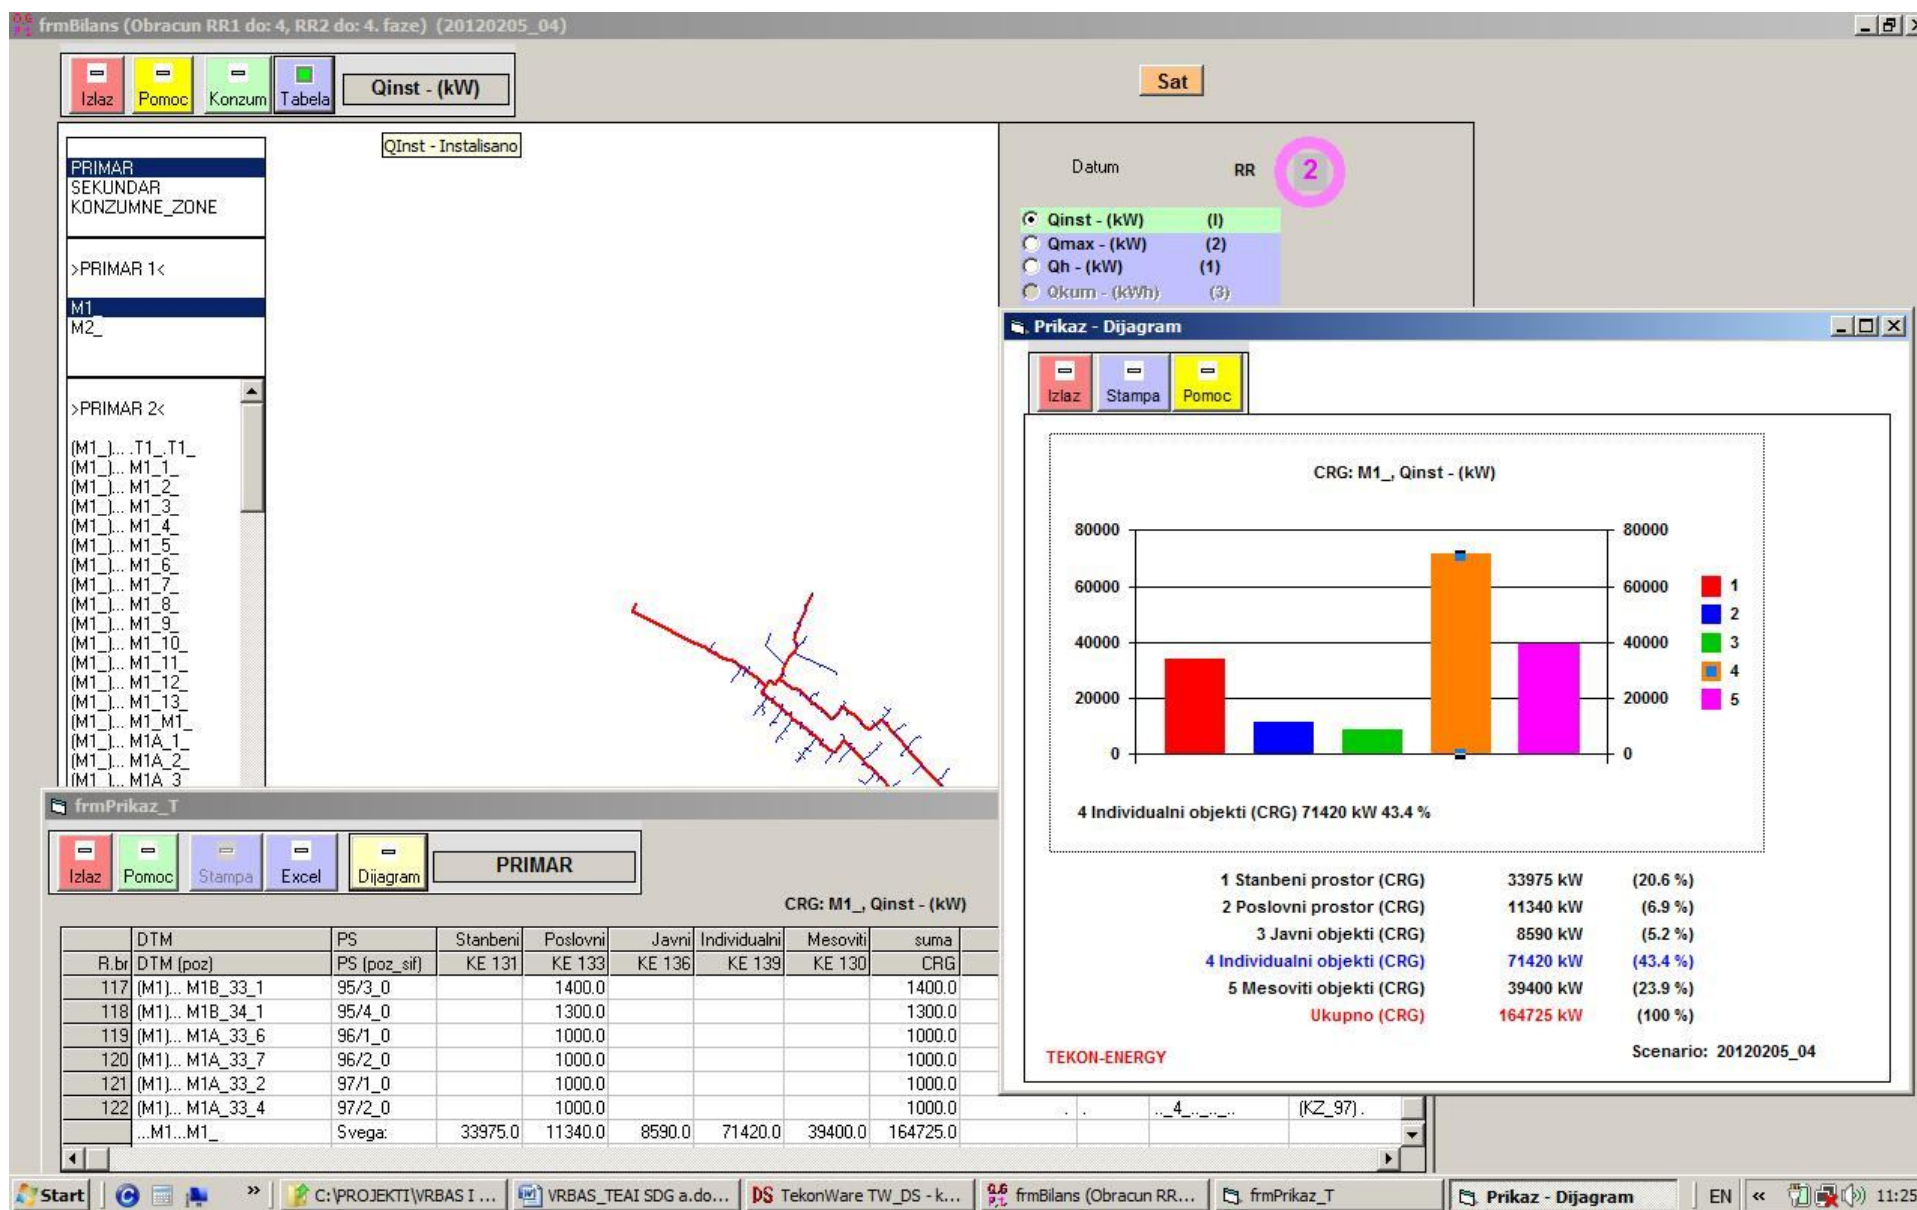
frmBilans (Obracun RR1 do: 4, RR2 do: 4. faze) (20120205_04)

Izlaz Pomoc Konzum Tabela Qinst - (kW)

Sat

QInst - Instalisano

PRIMAR
SEKUNDAR
KONZUMNE_ZONE

>PRIMAR 1<

M1_
M2_

>PRIMAR 2<

(M1_)... .T1_.T1_
(M1_)... M1_1_
(M1_)... M1_2_
(M1_)... M1_3_
(M1_)... M1_4_
(M1_)... M1_5_
(M1_)... M1_6_
(M1_)... M1_7_
(M1_)... M1_8_
(M1_)... M1_9_
(M1_)... M1_10_
(M1_)... M1_11_
(M1_)... M1_12_
(M1_)... M1_13_
(M1_)... M1_M1_
(M1_)... M1A_1_
(M1_)... M1A_2_
(M1_)... M1A_3

Datum RR 2

Qinst - (kW) (I)
Qmax - (kW) (2)
Qh - (kW) (1)
Qkum - (kWh) (3)

Prikaz - Dijagram

Izlaz Stampa Pomoc

CRG: M1_, Qinst - (kW)

80000 60000 40000 20000 0

1 2 3 4 5

4 Individualni objekti (CRG) 71420 kW 43.4 %

| | | |
|---|---|---|
| 1 Stanbeni prostor (CRG) | 33975 kW | (20.6 %) |
| 2 Poslovni prostor (CRG) | 11340 kW | (6.9 %) |
| 3 Javni objekti (CRG) | 8590 kW | (5.2 %) |
| 4 Individualni objekti (CRG) | 71420 kW | (43.4 %) |
| 5 Mesoviti objekti (CRG) | 39400 kW | (23.9 %) |
| Ukupno (CRG) | 164725 kW | (100 %) |

TEKON-ENERGY Scenario: 20120205_04

frmPrikaz_T

Izlaz Pomoc Stampa Excel Dijagram PRIMAR

CRG: M1_, Qinst - (kW)

| | DTM | PS | Stanbeni | Poslovni | Javni | Individualni | Mesoviti | suma |
|---|---|---|---|---|---|---|---|---|
| R.br | DTM (poz) | PS (poz_sif) | KE 131 | KE 133 | KE 136 | KE 139 | KE 130 | CRG |
| 117 | (M1)... M1B_33_1 | 95/3_0 | | 1400.0 | | | | 1400.0 |
| 118 | (M1)... M1B_34_1 | 95/4_0 | | 1300.0 | | | | 1300.0 |
| 119 | (M1)... M1A_33_6 | 96/1_0 | | 1000.0 | | | | 1000.0 |
| 120 | (M1)... M1A_33_7 | 96/2_0 | | 1000.0 | | | | 1000.0 |
| 121 | (M1)... M1A_33_2 | 97/1_0 | | 1000.0 | | | | 1000.0 |
| 122 | (M1)... M1A_33_4 | 97/2_0 | | 1000.0 | | | | 1000.0 |
| | ...M1...M1_ | Svega: | 33975.0 | 11340.0 | 8590.0 | 71420.0 | 39400.0 | 164725.0 |

. . .._4_._._._. (KZ_97).

Start C:\PROJEKTI\VRBAS I ... VRBAS_TEAI SDG a.do... TekonWare TW_DS - k... frmBilans (Obracun RR... frmPrikaz_T Prikaz - Dijagram EN 11:25